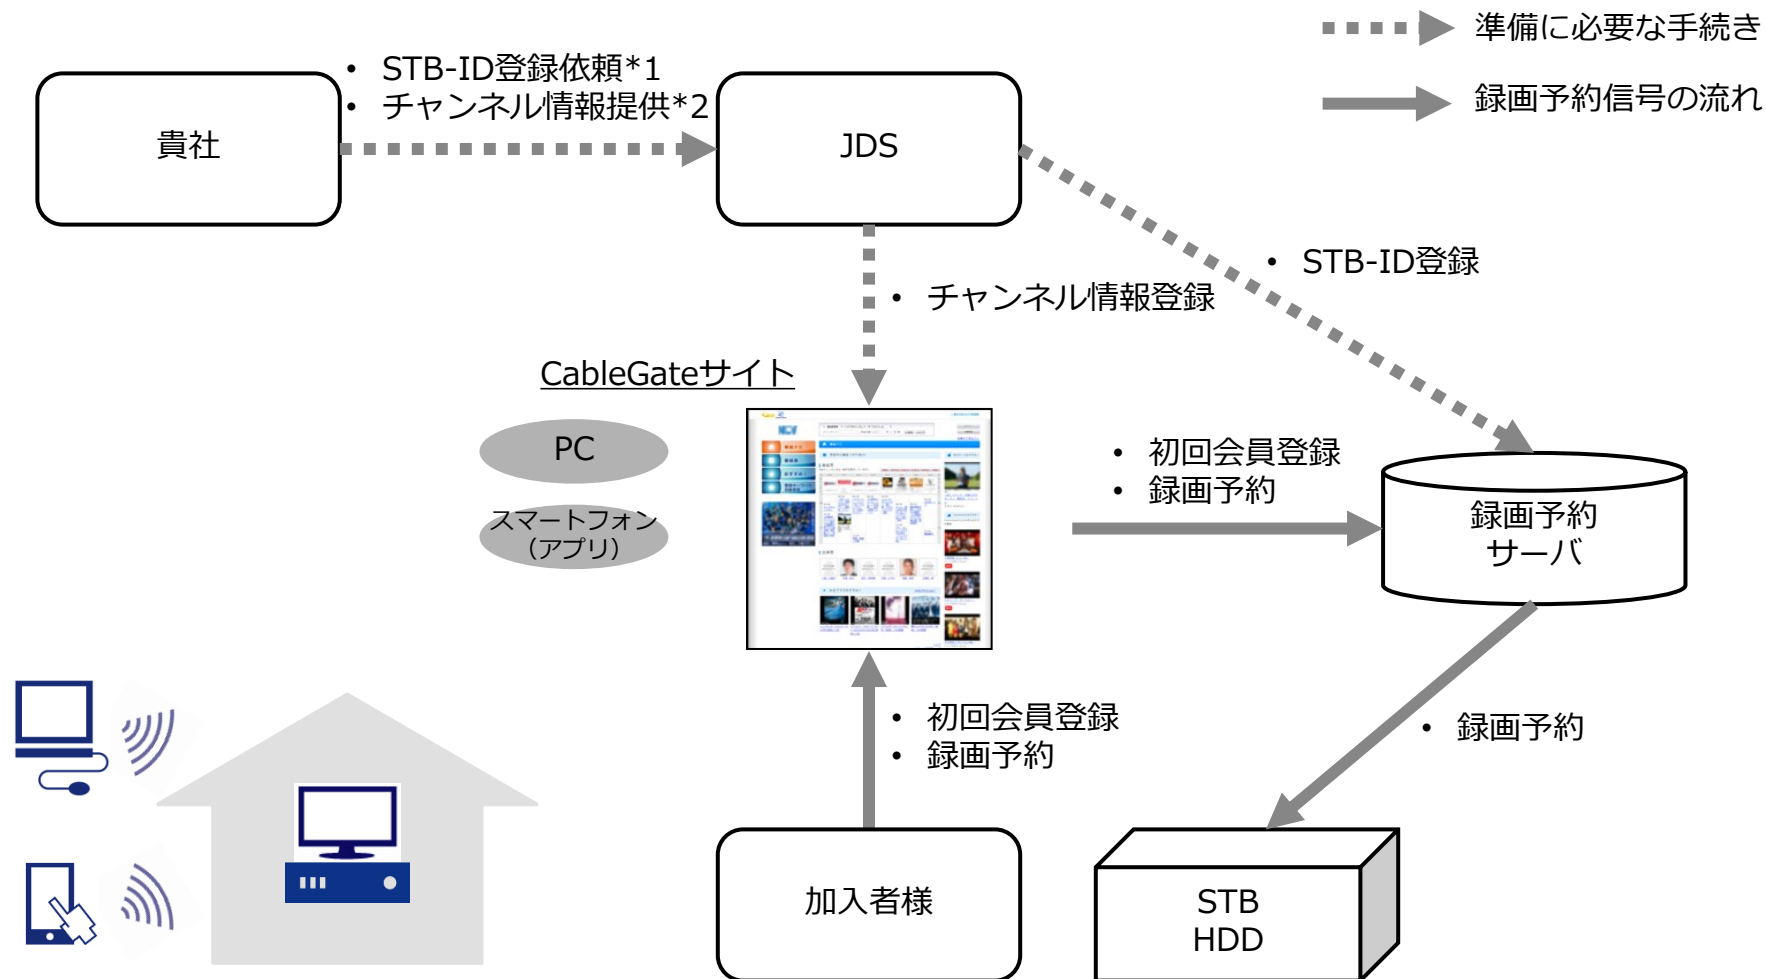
準備に必要な手続き

録画予約信号の流れ

貴社

• STB-ID登録依頼*1
• チャンネル情報提供*2

JDS

• STB-ID登録

• チャンネル情報登録

CableGateサイト

PC

スマートフォン（アプリ）

• 初回会員登録
• 録画予約

録画予約サーバ

• 録画予約

• 初回会員登録
• 録画予約

加入者様

STB HDD